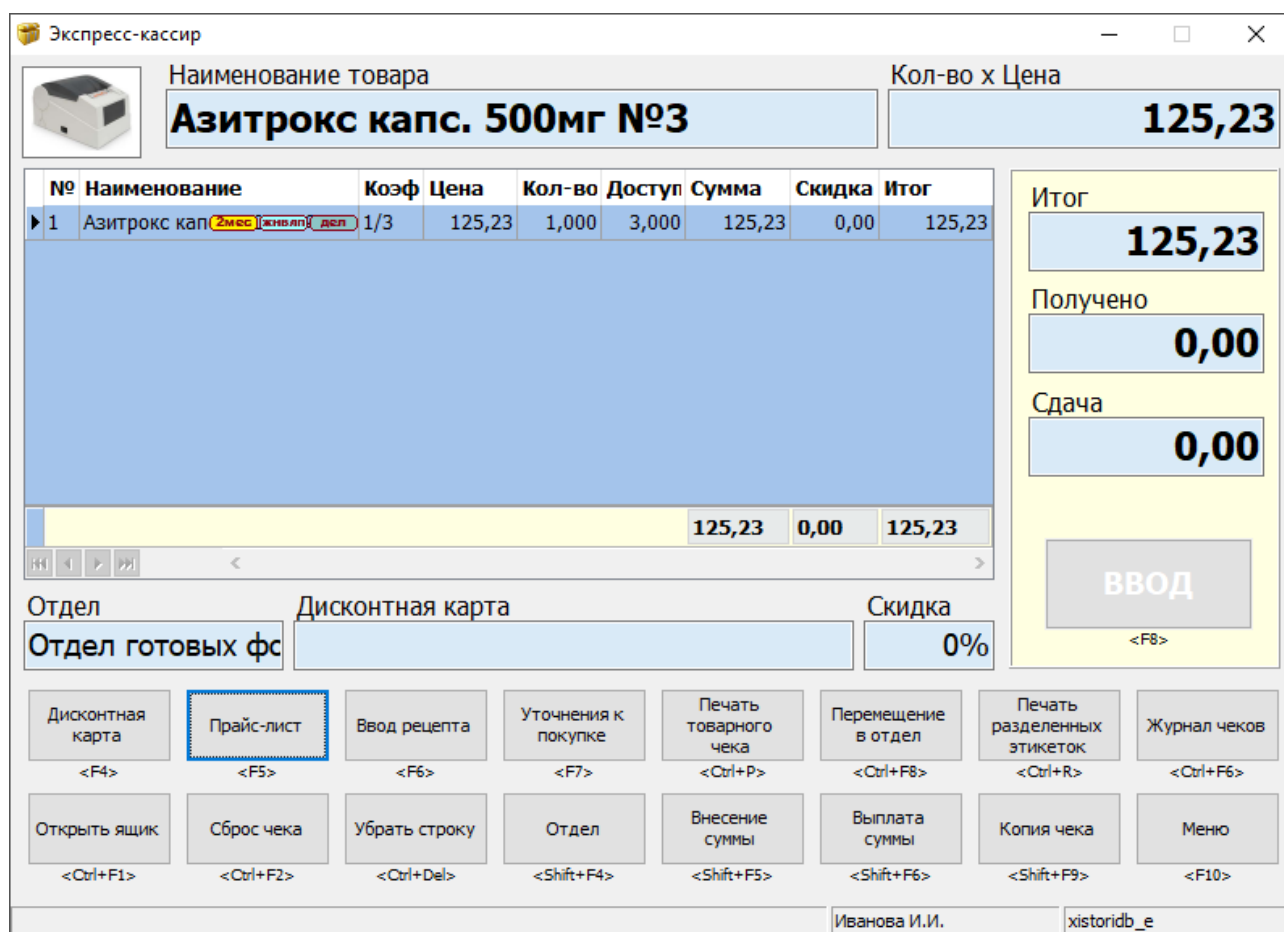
Экспресс-кассир

Наименование товара
Азитрокс капс. 500мг №3

Кол-во х Цена
125,23

| № | Наименование | Коэф | Цена | Кол-во | Доступ | Сумма | Скидка | Итог |
|---|---|---|---|---|---|---|---|---|
| 1 | Азитрокс кап 2мес жнвлп дел | 1/3 | 125,23 | 1,000 | 3,000 | 125,23 | 0,00 | 125,23 |
| | | | | | | 125,23 | 0,00 | 125,23 |

Итог
125,23
Получено
0,00
Сдача
0,00

ВВОД
<F8>

Отдел
Отдел готовых фс
Дисконтная карта
Скидка
0%

Дисконтная карта <F4>
Прайс-лист <F5>
Ввод рецепта <F6>
Уточнения к покупке <F7>
Печать товарного чека <Ctrl+P>
Перемещение в отдел <Ctrl+F8>
Печать разделенных этикеток <Ctrl+R>
Журнал чеков <Ctrl+F6>
Открыть ящик <Ctrl+F1>
Сброс чека <Ctrl+F2>
Убрать строку <Ctrl+Del>
Отдел <Shift+F4>
Внесение суммы <Shift+F5>
Выплата суммы <Shift+F6>
Копия чека <Shift+F9>
Меню <F10>

Иванова И.И.
xistoridb_e